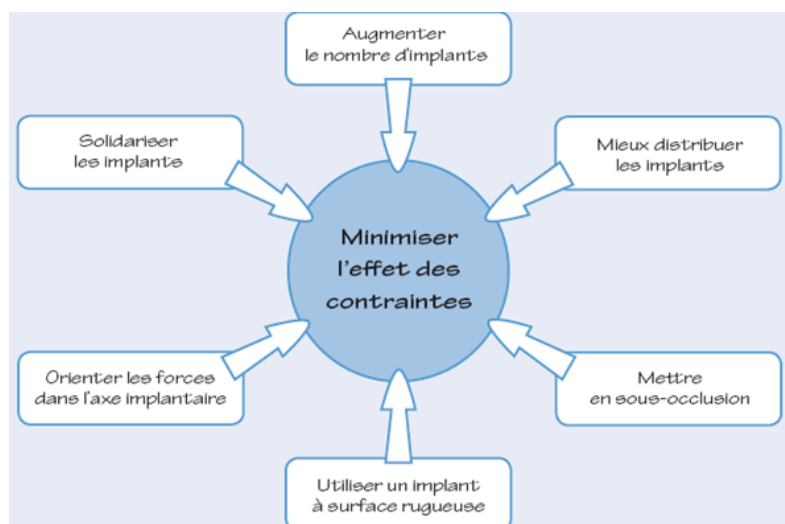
Augmenter le nombre d'implants

Solidariser les implante

Mieux distribuer les implants

Minimiser l'effet des contraintes

Orienter les forces dans l'axe implantaire

Mettre en sous-occlusion

Utiliser un implant à surface rugueuse